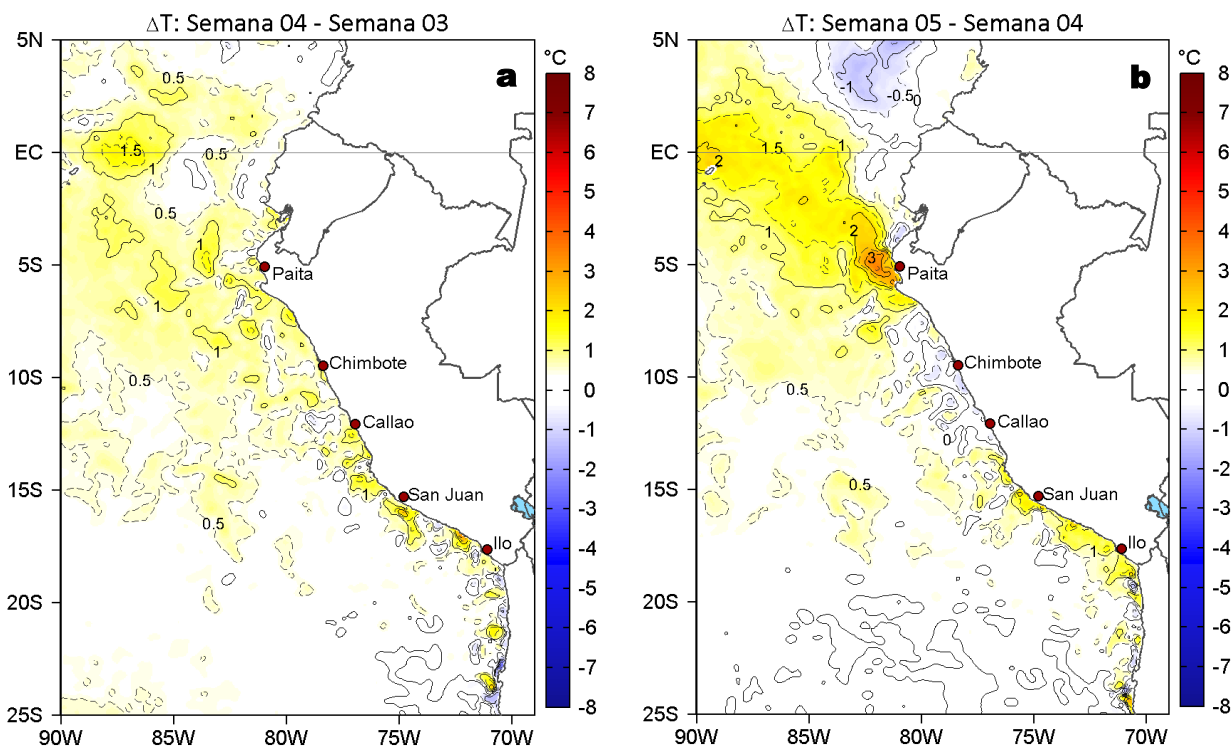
∆T: Semana 04 - Semana 03

a

°C
8
7
6
5
4
3
2
1
0
-1
-2
-3
-4
-5
-6
-7
-8

5N
EC
5S
10S
15S
20S
25S
90W
85W
80W
75W
70W

0.5
1.5
0.5
1
0.5
1
1
1
0.5
1
0.5

Paita
Chimbote
Callao
San Juan
Ilo

∆T: Semana 05 - Semana 04

b

°C
8
7
6
5
4
3
2
1
0
-1
-2
-3
-4
-5
-6
-7
-8

5N
EC
5S
10S
15S
20S
25S
90W
85W
80W
75W
70W

-1
-0.5
0
2
1.5
1
1
2
3
0.5
0
0.5
1

Paita
Chimbote
Callao
San Juan
Ilo